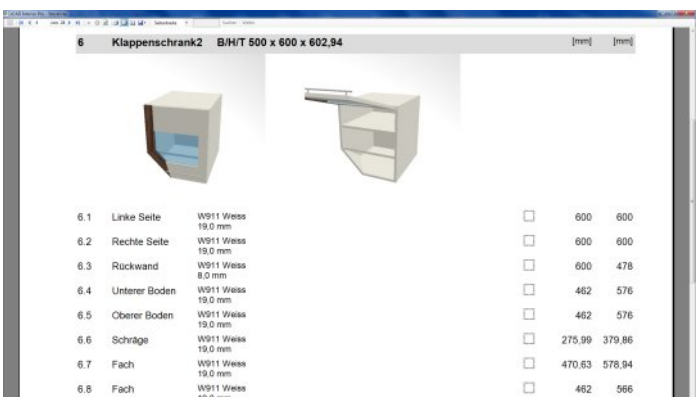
6 Klappenschrank2 B/H/T 500 x 600 x 602,94 [mm] [mm]

| | | | | | |
|---|---|---|---|---|---|
| 6.1 | Linke Seite | W911 Weiss 19,0 mm | ☐ | 600 | 600 |
| 6.2 | Rechte Seite | W911 Weiss 19,0 mm | ☐ | 600 | 600 |
| 6.3 | Rückwand | W911 Weiss 8,0 mm | ☐ | 600 | 478 |
| 6.4 | Unterer Boden | W911 Weiss 19,0 mm | ☐ | 462 | 576 |
| 6.5 | Oberer Boden | W911 Weiss 19,0 mm | ☐ | 462 | 576 |
| 6.6 | Schräge | W911 Weiss 19,0 mm | ☐ | 275,99 | 379,86 |
| 6.7 | Fach | W911 Weiss 19,0 mm | ☐ | 470,63 | 578,94 |
| 6.8 | Fach | W911 Weiss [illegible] | ☐ | 462 | 566 |